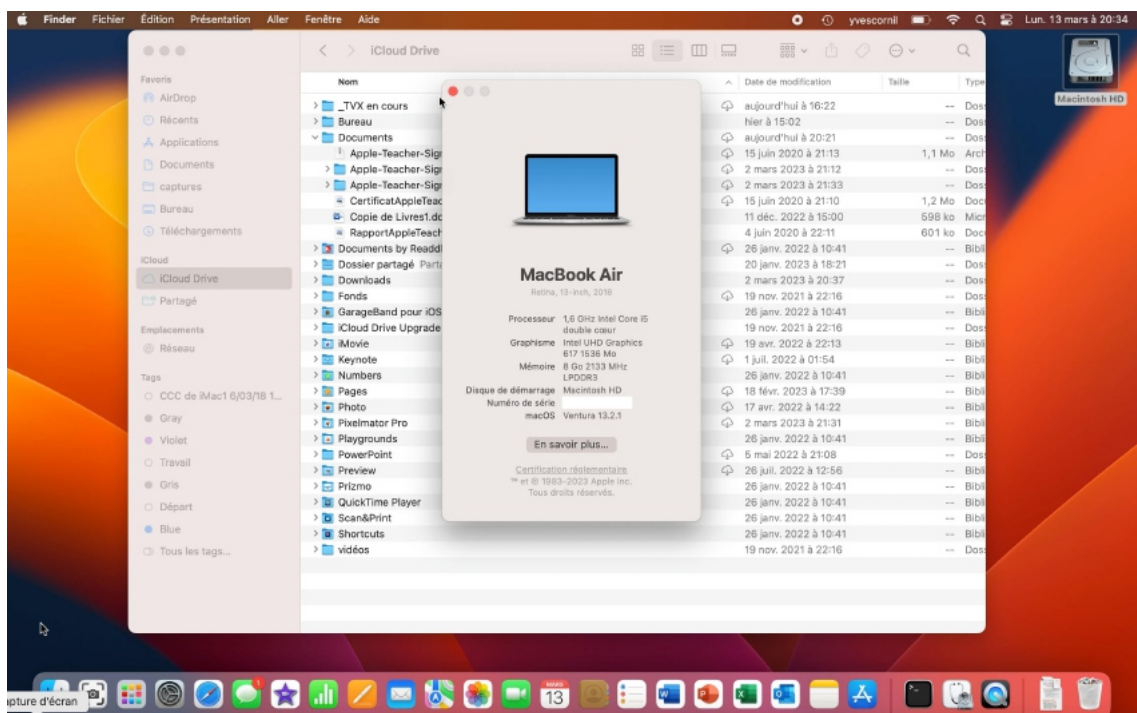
Finder Fichier Édition Présentation Aller Fenêtre Aide
yvescornil Lun. 13 mars à 20:34

Macintosh HD

iCloud Drive

Favoris
AirDrop
Récents
Applications
Documents
captures
Bureau
Téléchargements
iCloud
iCloud Drive
Partagé
Emplacements
Réseau
Tags
CCC de iMac1 6/03/18 1...
Gray
Violet
Travail
Gris
Départ
Blue
Tous les tags...

| Nom | Date de modification | Taille | Type |
|---|---|---|---|
| _TVX en cours | aujourd'hui à 16:22 | -- | Dos |
| Bureau | hier à 15:02 | -- | Dos |
| Documents | aujourd'hui à 20:21 | -- | Dos |
| Apple-Teacher-Sign | 15 juin 2020 à 21:13 | 1,1 Mo | Arch |
| Apple-Teacher-Sign | 2 mars 2023 à 21:12 | -- | Dos |
| Apple-Teacher-Sign | 2 mars 2023 à 21:33 | -- | Dos |
| CertificatAppleTeac | 15 juin 2020 à 21:10 | 1,2 Mo | Doc |
| Copie de Livres1.dc | 11 déc. 2022 à 15:00 | 598 ko | Micr |
| RapportAppleTeach | 4 juin 2020 à 22:11 | 601 ko | Doc |
| Documents by Readdl | 26 janv. 2022 à 10:41 | -- | Bibli |
| Dossier partagé Parta | 20 janv. 2023 à 18:21 | -- | Dos |
| Downloads | 2 mars 2023 à 20:37 | -- | Dos |
| Fonds | 19 nov. 2021 à 22:16 | -- | Dos |
| GarageBand pour iOS | 26 janv. 2022 à 10:41 | -- | Bibli |
| iCloud Drive Upgrade | 19 nov. 2021 à 22:16 | -- | Dos |
| iMovie | 19 avr. 2022 à 22:13 | -- | Bibli |
| Keynote | 1 juil. 2022 à 01:54 | -- | Bibli |
| Numbers | 26 janv. 2022 à 10:41 | -- | Bibli |
| Pages | 18 févr. 2023 à 17:39 | -- | Bibli |
| Photo | 17 avr. 2022 à 14:22 | -- | Bibli |
| Pixelmator Pro | 2 mars 2023 à 21:31 | -- | Bibli |
| Playgrounds | 26 janv. 2022 à 10:41 | -- | Bibli |
| PowerPoint | 5 mai 2022 à 21:08 | -- | Dos |
| Preview | 26 juil. 2022 à 12:56 | -- | Bibli |
| Prizmo | 26 janv. 2022 à 10:41 | -- | Bibli |
| QuickTime Player | 26 janv. 2022 à 10:41 | -- | Bibli |
| Scan&Print | 26 janv. 2022 à 10:41 | -- | Bibli |
| Shortcuts | 26 janv. 2022 à 10:41 | -- | Bibli |
| vidéos | 19 nov. 2021 à 22:16 | -- | Dos |

MacBook Air
Retina, 13-inch, 2018

Processeur 1,6 GHz Intel Core i5 double cœur
Graphisme Intel UHD Graphics 617 1536 Mo
Mémoire 8 Go 2133 MHz LPDDR3
Disque de démarrage Macintosh HD
Numéro de série
macOS Ventura 13.2.1

En savoir plus...

Certification réglementaire
™ et © 1983-2023 Apple Inc.
Tous droits réservés.

MARS 13

pture d'écran